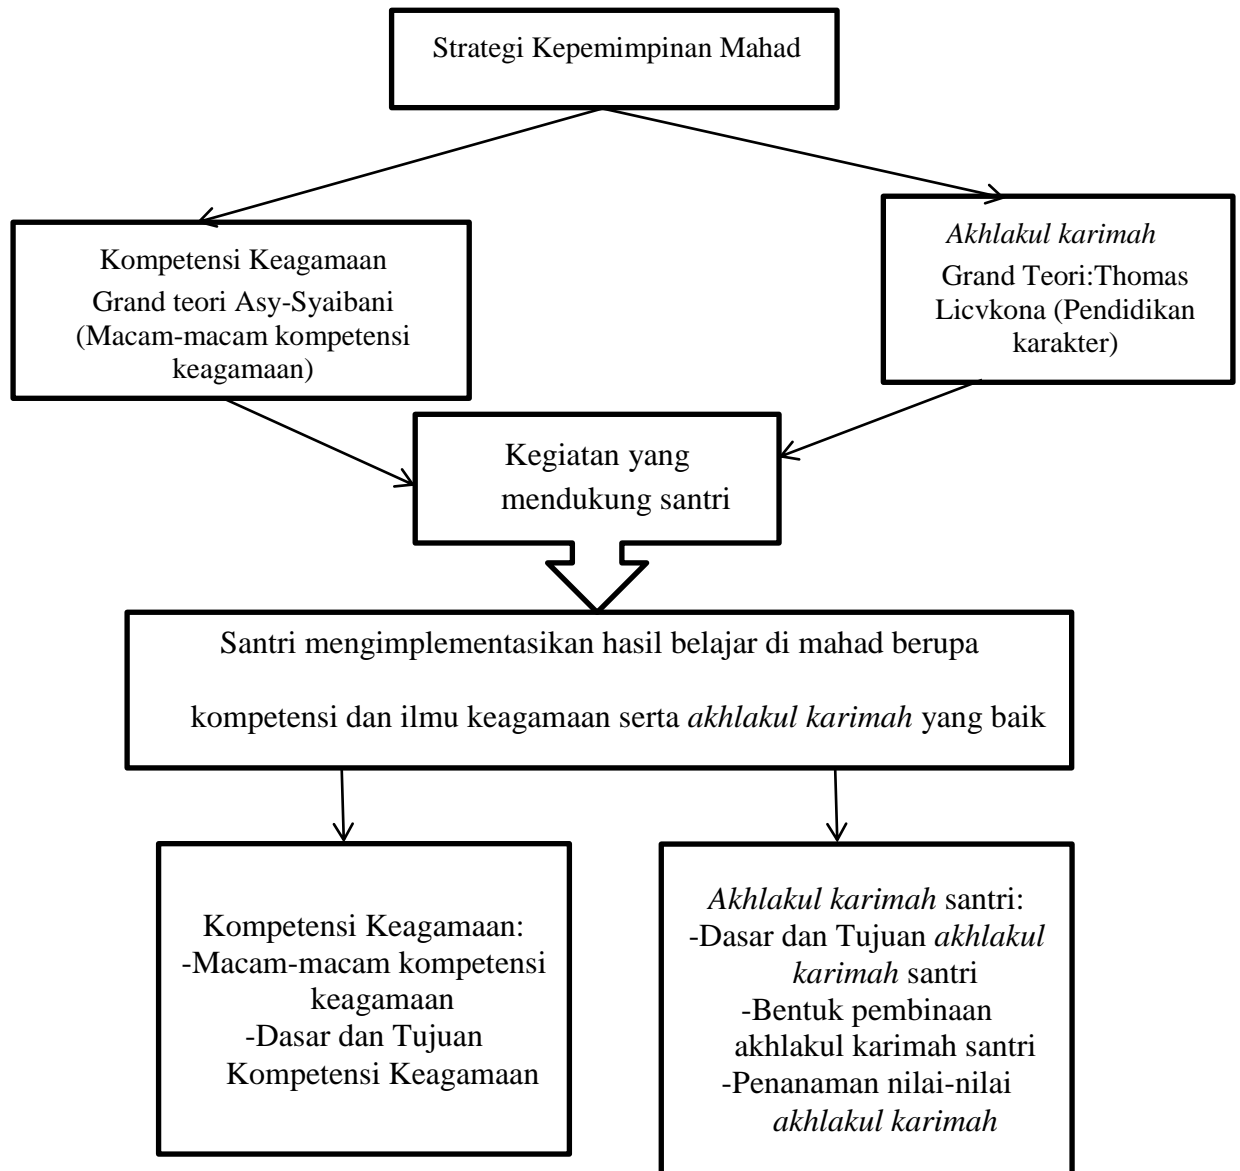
Strategi Kepemimpinan Mahad

Kompetensi Keagamaan
Grand teori Asy-Syaibani (Macam-macam kompetensi keagamaan)

*Akhlakul karimah*
Grand Teori:Thomas Licvkona (Pendidikan karakter)

Kegiatan yang mendukung santri

Santri mengimplementasikan hasil belajar di mahad berupa kompetensi dan ilmu keagamaan serta *akhlakul karimah* yang baik

Kompetensi Keagamaan:
-Macam-macam kompetensi keagamaan
-Dasar dan Tujuan Kompetensi Keagamaan

*Akhlakul karimah* santri:
-Dasar dan Tujuan *akhlakul karimah* santri
-Bentuk pembinaan akhlakul karimah santri
-Penanaman nilai-nilai *akhlakul karimah*